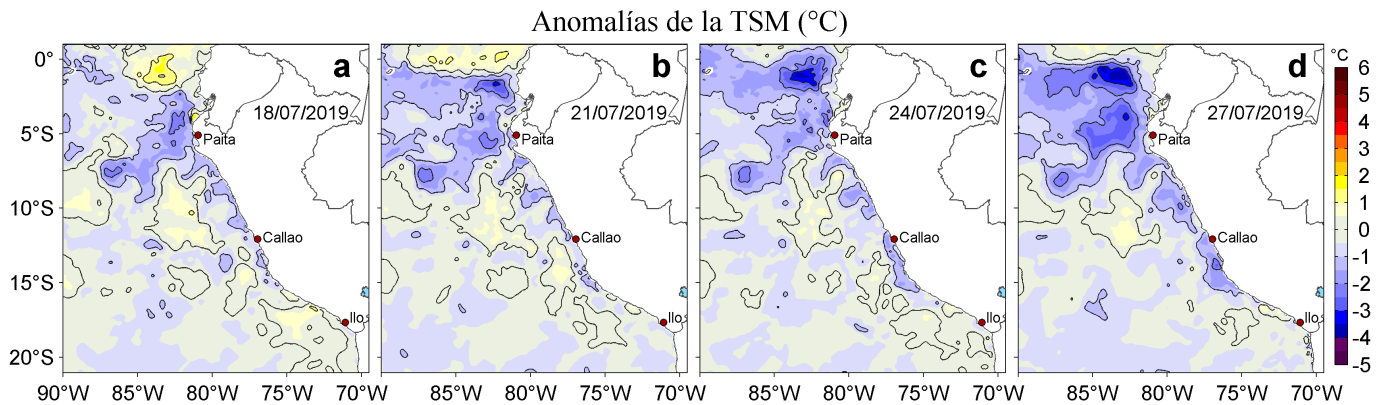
Anomalías de la TSM (°C)

a
18/07/2019
Paita
Callao
Ilo

b
21/07/2019
Paita
Callao
Ilo

c
24/07/2019
Paita
Callao
Ilo

d
27/07/2019
Paita
Callao
Ilo

0°
5°S
10°S
15°S
20°S

90°W 85°W 80°W 75°W 70°W
85°W 80°W 75°W 70°W
85°W 80°W 75°W 70°W
85°W 80°W 75°W 70°W

°C
6
5
4
3
2
1
0
-1
-2
-3
-4
-5